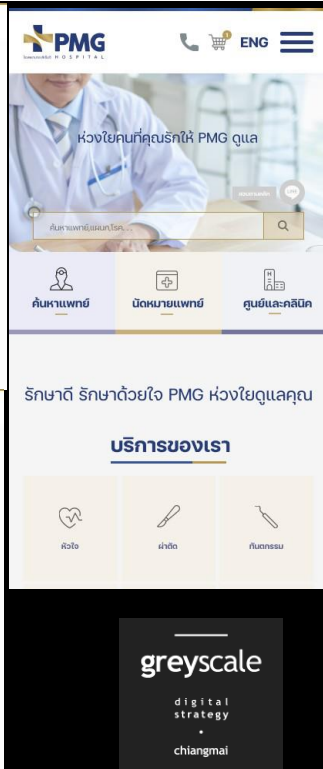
PMG
โรงพยาบาลพีเอ็มจี HOSPITAL

1

ENG

ห่วงใยคนที่คุณรักให้ PMG ดูแล

ค้นหาแพทย์,แผนก,โรค...

ค้นหาแพทย์

นัดหมายแพทย์

ศูนย์และคลินิก

รักษาดี รักษาด้วยใจ PMG ห่วงใยดูแลคุณ

บริการของเรา

หัวใจ

ผ่าตัด

ทันตกรรม

greyscale

digital strategy

•

chiangmai